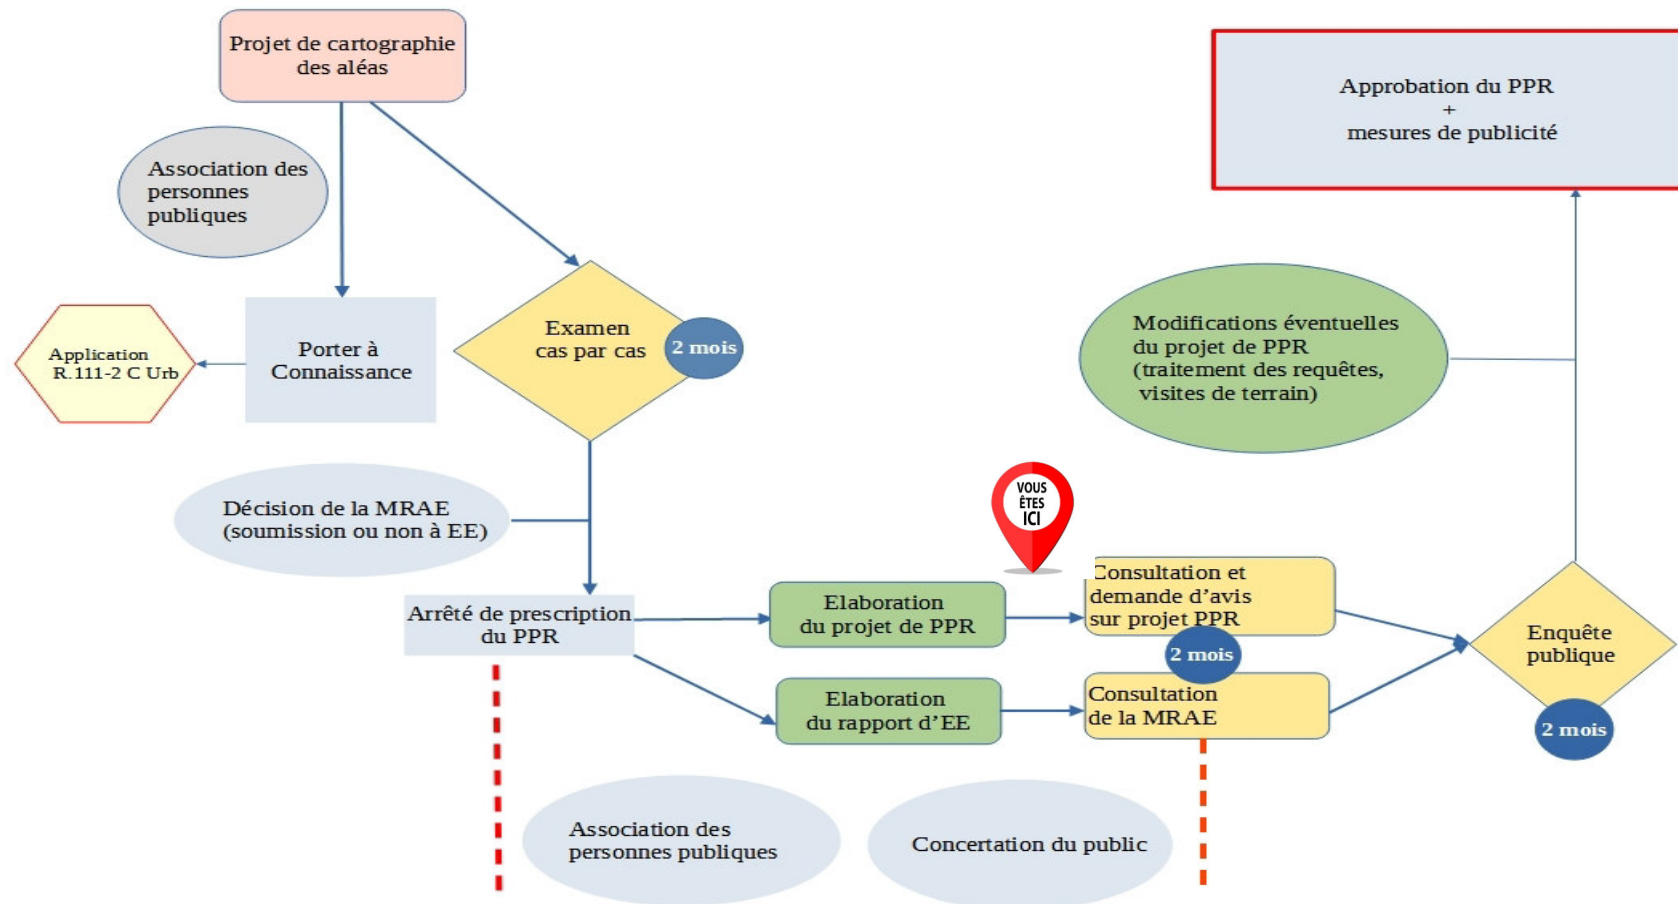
Projet de cartographie des aléas

Association des personnes publiques

Application R.111-2 C Urb

Porter à Connaissance

Examen cas par cas

2 mois

Approbation du PPR
+
mesures de publicité

Modifications éventuelles du projet de PPR (traitement des requêtes, visites de terrain)

Décision de la MRAE (soumission ou non à EE)

VOUS ÊTES ICI

Arrêté de prescription du PPR

Elaboration du projet de PPR

Consultation et demande d'avis sur projet PPR

2 mois

Enquête publique

2 mois

Elaboration du rapport d'EE

Consultation de la MRAE

Association des personnes publiques

Concertation du public